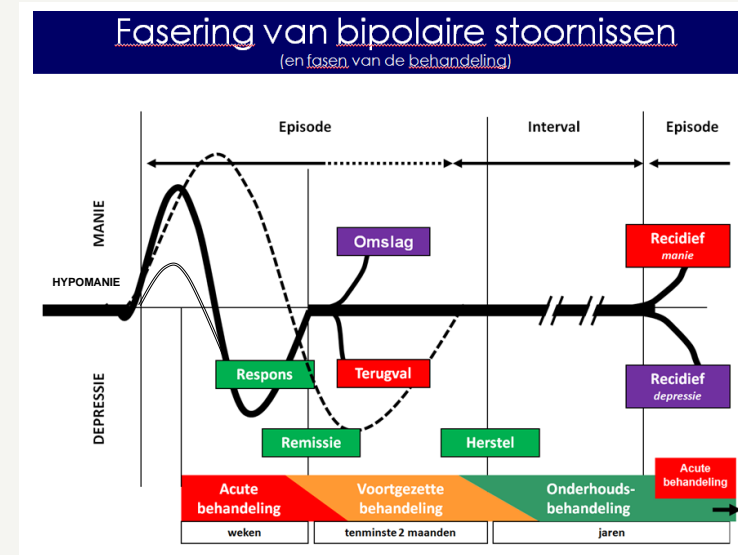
Fasering van bipolaire stoornissen
(en fasen van de behandeling)

Episode

Interval

Episode

MANIE

HYPOMANIE

DEPRESSIE

Omslag

Recidief
manie

Respons

Terugval

Recidief
depressie

Remissie

Herstel

Acute behandeling

Acute behandeling

Voortgezette behandeling

Onderhouds-behandeling

weken

tenminste 2 maanden

jaren